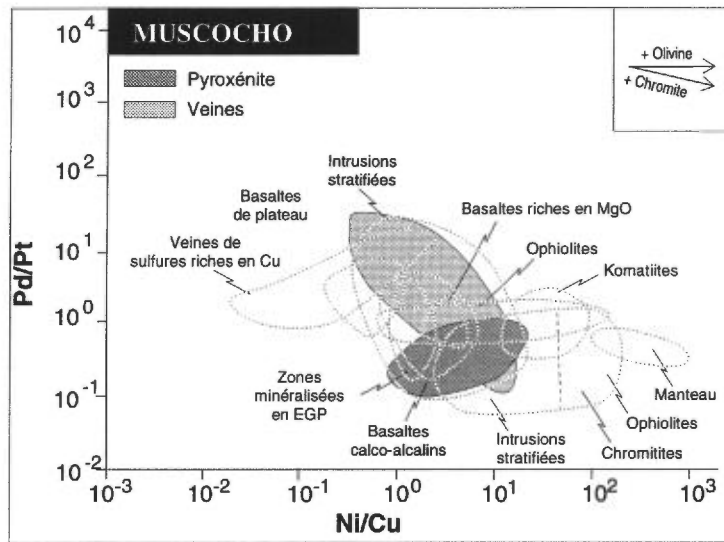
MUSCOCHO

Pyroxénite

Veines

+ Olivine

+ Chromite

$10^4$

$10^3$

$10^2$

$10^1$

$10^0$

$10^{-1}$

$10^{-2}$

Pd/Pt

Intrusions stratifiées

Basaltes de plateau

Basaltes riches en MgO

Veines de sulfures riches en Cu

Ophiolites

Komatiites

Zones minéralisées en EGP

Manteau

Basaltes calco-alcalins

Intrusions stratifiées

Ophiolites

Chromitites

$10^{-3}$

$10^{-2}$

$10^{-1}$

$10^0$

$10^1$

$10^2$

$10^3$

Ni/Cu